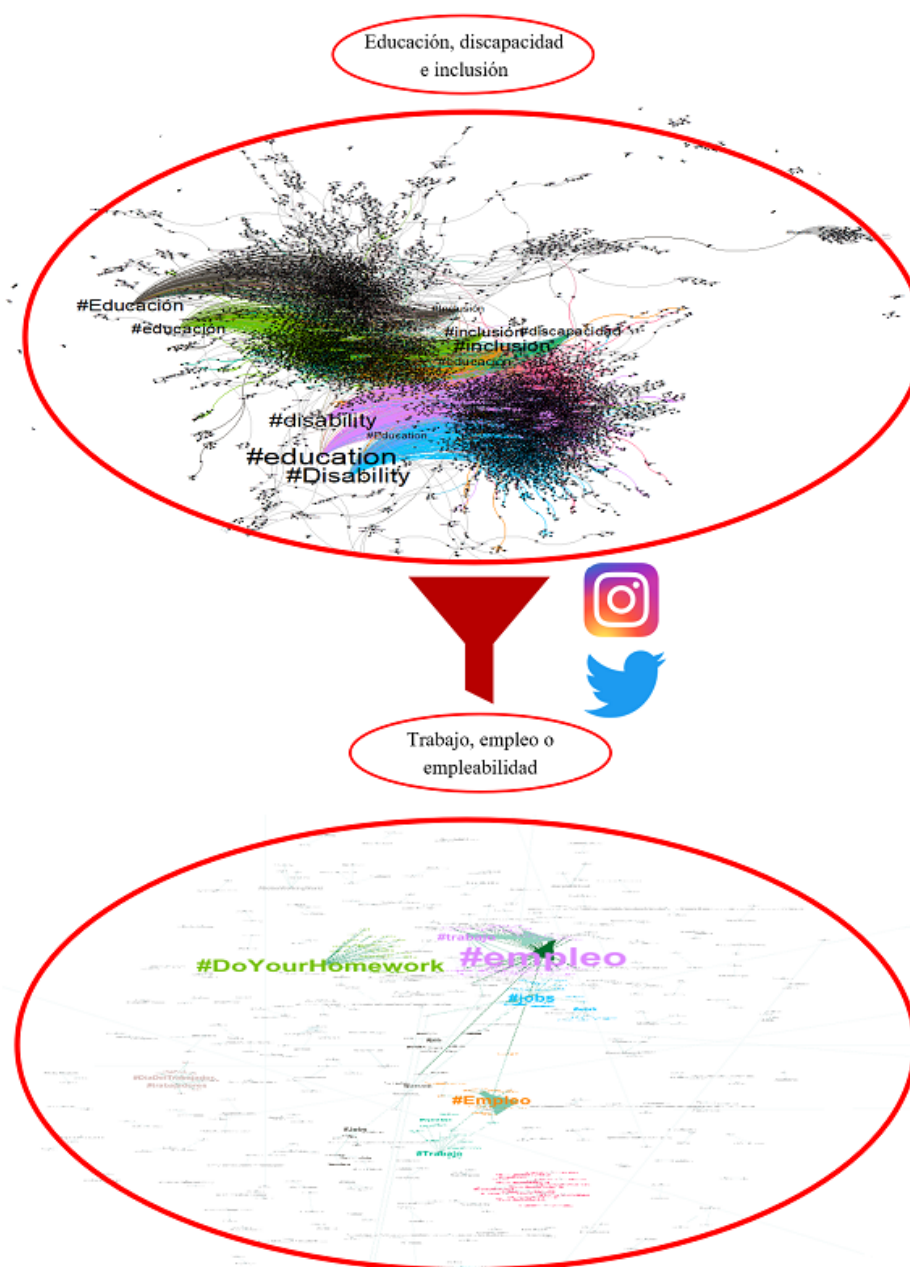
Educación, discapacidad e inclusión

#Educación
#educacion
#inclusión
#inclusión #discapacidad
#inclusion
#educacion
#disability
#Education
#education
#Disability

Trabajo, empleo o empleabilidad

#trabajo
#DoYourHomework
#empleo
#jobs
#Empleo
#Jobs
#Trabajo
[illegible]